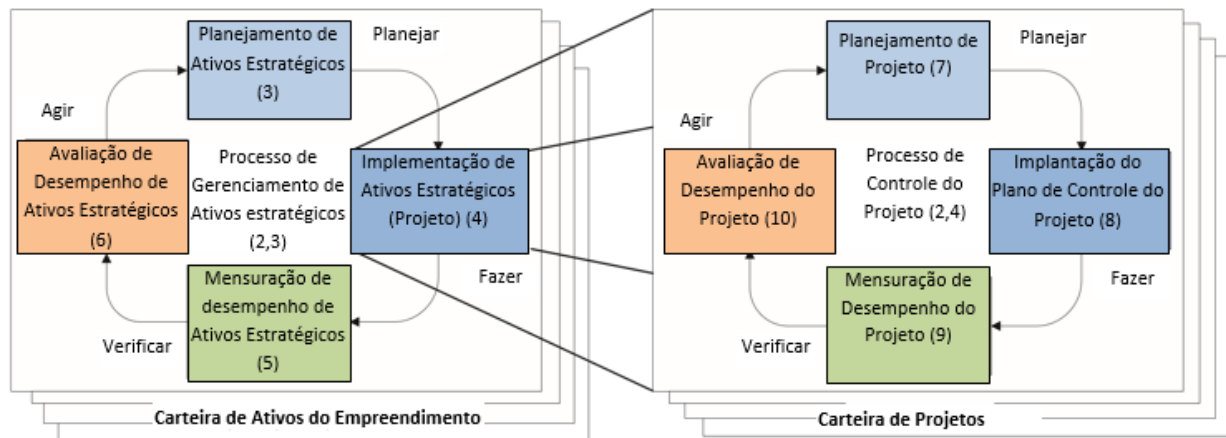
Planejamento de Ativos Estratégicos (3)

Planejar

Agir

Avaliação de Desempenho de Ativos Estratégicos (6)

Processo de Gerenciamento de Ativos estratégicos (2,3)

Implementação de Ativos Estratégicos (Projeto) (4)

Fazer

Mensuração de desempenho de Ativos Estratégicos (5)

Verificar

Carteira de Ativos do Empreendimento

Planejamento de Projeto (7)

Planejar

Agir

Avaliação de Desempenho do Projeto (10)

Processo de Controle do Projeto (2,4)

Implantação do Plano de Controle do Projeto (8)

Fazer

Mensuração de Desempenho do Projeto (9)

Verificar

Carteira de Projetos